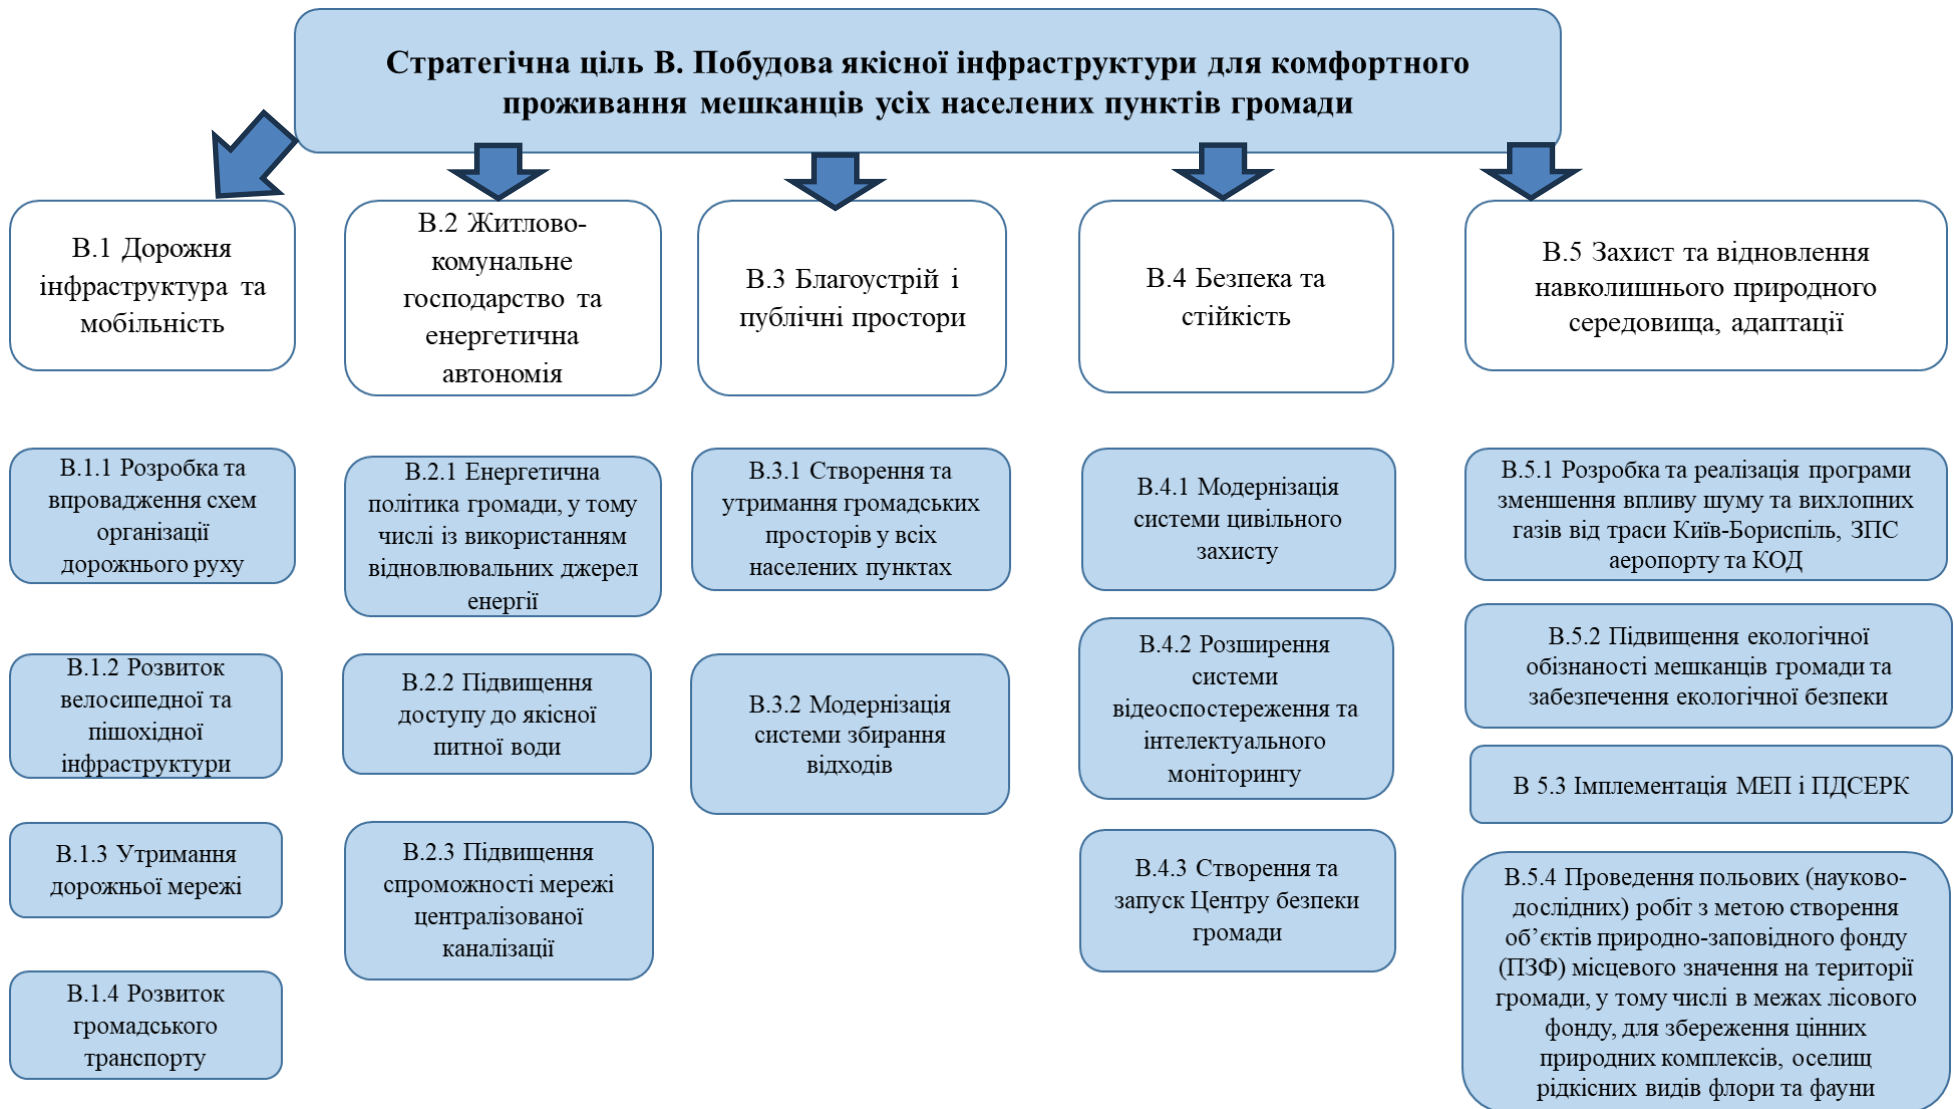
Стратегічна ціль В. Побудова якісної інфраструктури для комфортного проживання мешканців усіх населених пунктів громади

В.1 Дорожня інфраструктура та мобільність

В.2 Житлово-комунальне господарство та енергетична автономія

В.3 Благоустрій і публічні простори

В.4 Безпека та стійкість

В.5 Захист та відновлення навколишнього природного середовища, адаптації

В.1.1 Розробка та впровадження схем організації дорожнього руху

В.1.2 Розвиток велосипедної та пішохідної інфраструктури

В.1.3 Утримання дорожньої мережі

В.1.4 Розвиток громадського транспорту

В.2.1 Енергетична політика громади, у тому числі із використанням відновлювальних джерел енергії

В.2.2 Підвищення доступу до якісної питної води

В.2.3 Підвищення спроможності мережі централізованої каналізації

В.3.1 Створення та утримання громадських просторів у всіх населених пунктах

В.3.2 Модернізація системи збирання відходів

В.4.1 Модернізація системи цивільного захисту

В.4.2 Розширення системи відеоспостереження та інтелектуального моніторингу

В.4.3 Створення та запуск Центру безпеки громади

В.5.1 Розробка та реалізація програми зменшення впливу шуму та вихлопних газів від траси Київ-Бориспіль, ЗПС аеропорту та КОД

В.5.2 Підвищення екологічної обізнаності мешканців громади та забезпечення екологічної безпеки

В 5.3 Імплементація МЕП і ПДСЕРК

В.5.4 Проведення польових (науково-дослідних) робіт з метою створення об’єктів природно-заповідного фонду (ПЗФ) місцевого значення на території громади, у тому числі в межах лісового фонду, для збереження цінних природних комплексів, оселищ рідкісних видів флори та фауни